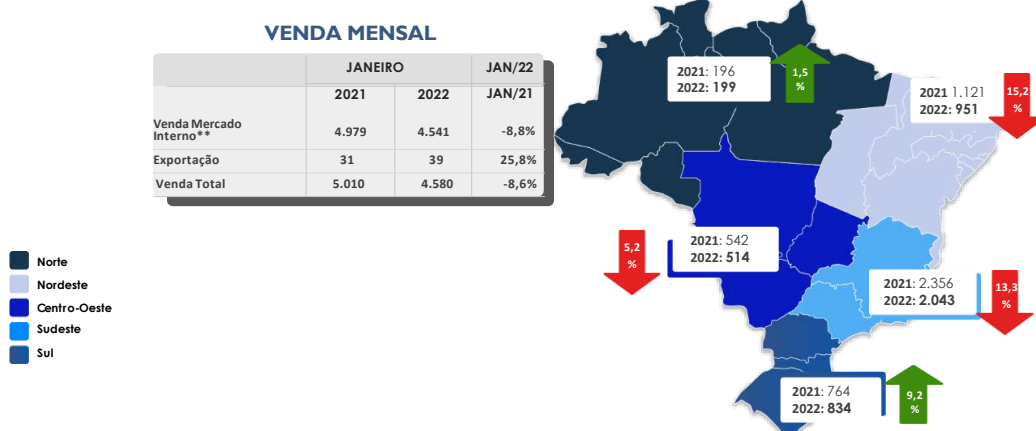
VENDA MENSAL

| | JANEIRO | | JAN/22 |
|---|---|---|---|
| | 2021 | 2022 | JAN/21 |
| Venda Mercado Interno** | 4.979 | 4.541 | -8,8% |
| Exportação | 31 | 39 | 25,8% |
| Venda Total | 5.010 | 4.580 | -8,6% |

Norte
Nordeste
Centro-Oeste
Sudeste
Sul

2021: 196
2022: 199
1,5 %

2021 1.121
2022: 951
15,2 %

2021: 542
2022: 514
5,2 %

2021: 2.356
2022: 2.043
13,3 %

2021: 764
2022: 834
9,2 %